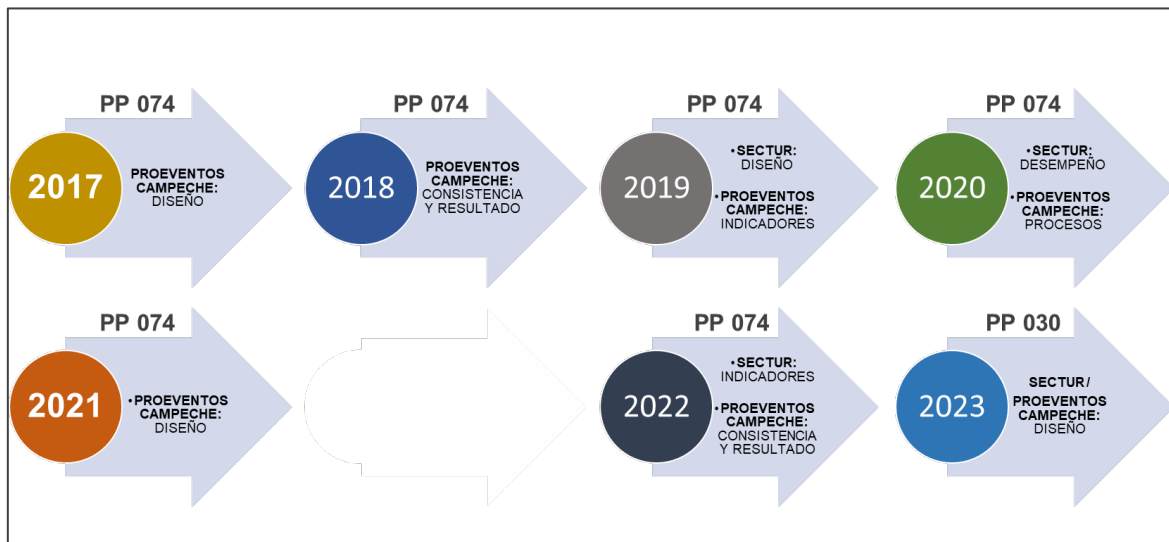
PP 074
2017
PROEVENTOS CAMPECHE:
DISEÑO

PP 074
2018
PROEVENTOS CAMPECHE:
CONSISTENCIA Y RESULTADO

PP 074
2019
• SECTUR:
DISEÑO
• PROEVENTOS CAMPECHE:
INDICADORES

PP 074
2020
• SECTUR:
DESEMPEÑO
• PROEVENTOS CAMPECHE:
PROCESOS

PP 074
2021
• PROEVENTOS CAMPECHE:
DISEÑO

PP 074
2022
• SECTUR:
INDICADORES
• PROEVENTOS CAMPECHE:
CONSISTENCIA Y RESULTADO

PP 030
2023
SECTUR / PROEVENTOS CAMPECHE:
DISEÑO